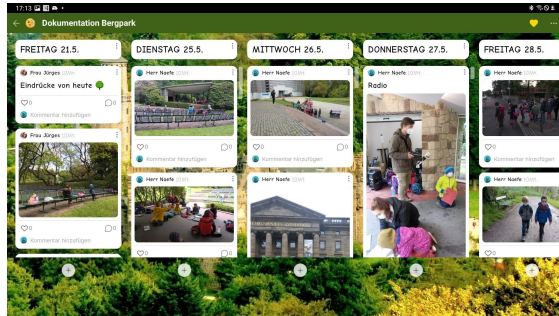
17:13

Dokumentation Bergpark

FREITAG 21.5.

Frau Jürgen

Eindrücke von heute

0

0

Kommentar hinzufügen

Frau Jürgen

0

0

Kommentar hinzufügen

DIENSTAG 25.5.

Herr Naefe

0

0

Kommentar hinzufügen

Herr Naefe

0

0

MITTWOCH 26.5.

Herr Naefe

0

0

Kommentar hinzufügen

Herr Naefe

DONNERSTAG 27.5.

Herr Naefe

Radio

FREITAG 28.5.

Herr Naefe

0

0

Kommentar hinzufügen

Herr Naefe